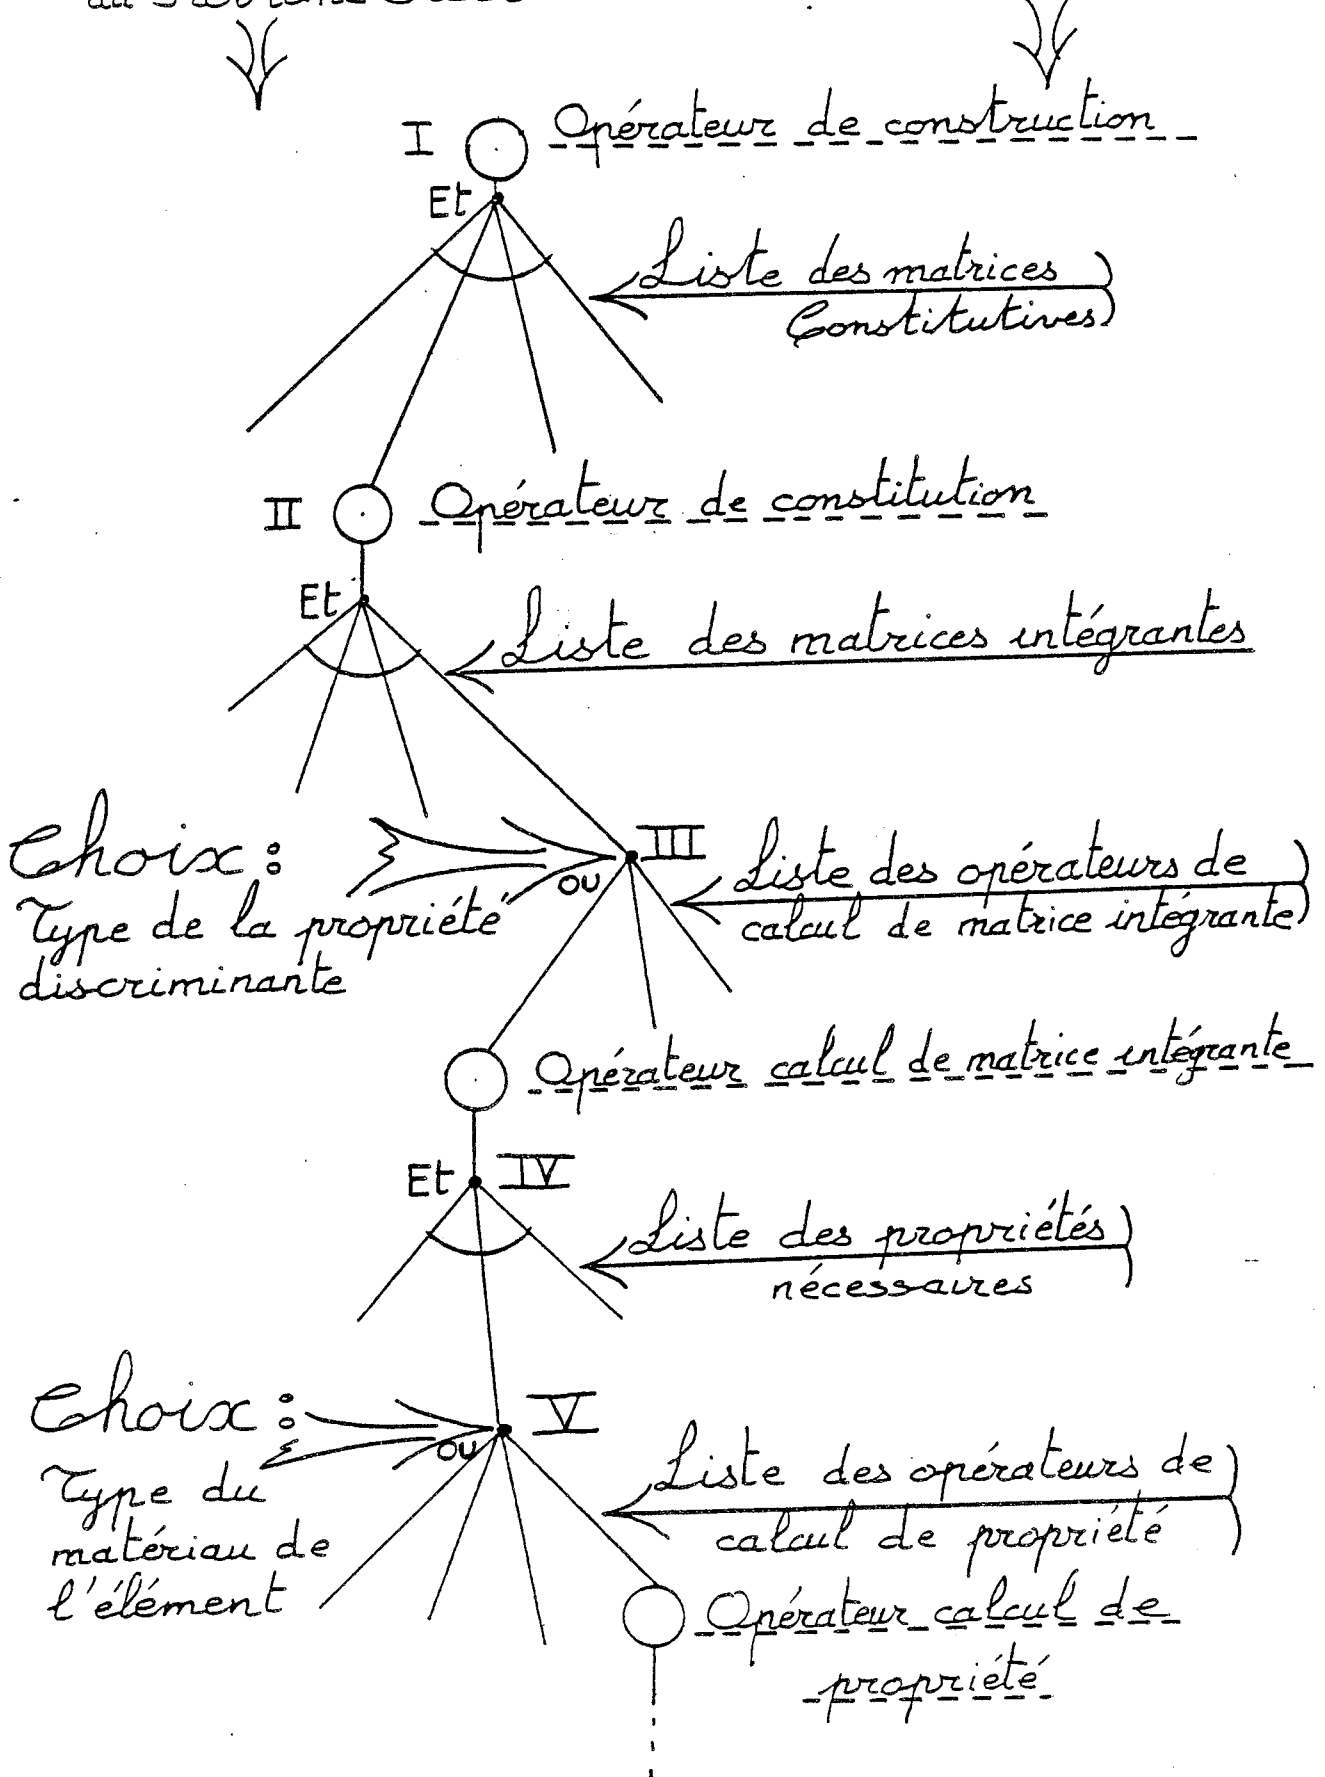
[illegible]

I Opérateur de construction

Et

Liste des matrices Constitutives

II Opérateur de constitution

Et

Liste des matrices intégrantes

Choix : Type de la propriété discriminante

ou

III

Liste des opérateurs de calcul de matrice intégrante

Opérateur calcul de matrice intégrante

Et IV

Liste des propriétés nécessaires

Choix : Type du matériau de l'élément

ou

V

Liste des opérateurs de calcul de propriété

Opérateur calcul de propriété